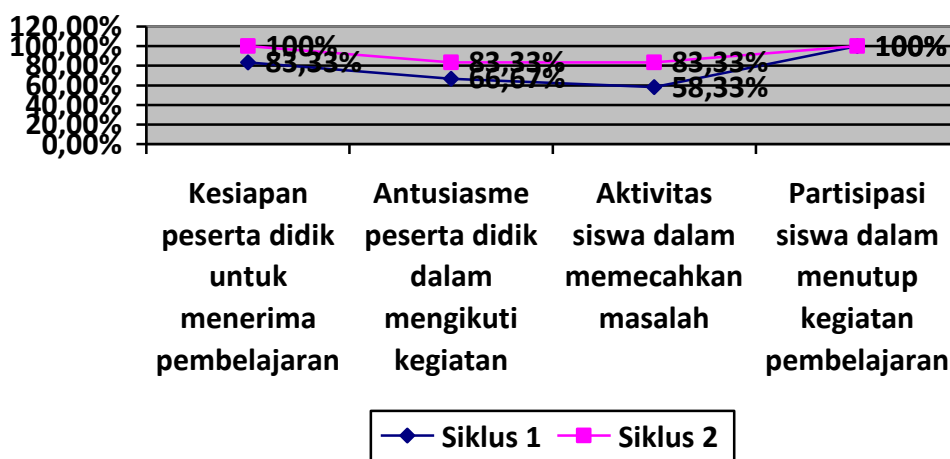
120,00%
100,00%
80,00%
60,00%
40,00%
20,00%
0,00%

100%
83,33%
83,33%
66,67%
83,33%
58,33%
100%

Kesiapan peserta didik untuk menerima pembelajaran

Antusiasme peserta didik dalam mengikuti kegiatan

Aktivitas siswa dalam memecahkan masalah

Partisipasi siswa dalam menutup kegiatan pembelajaran

Siklus 1
Siklus 2